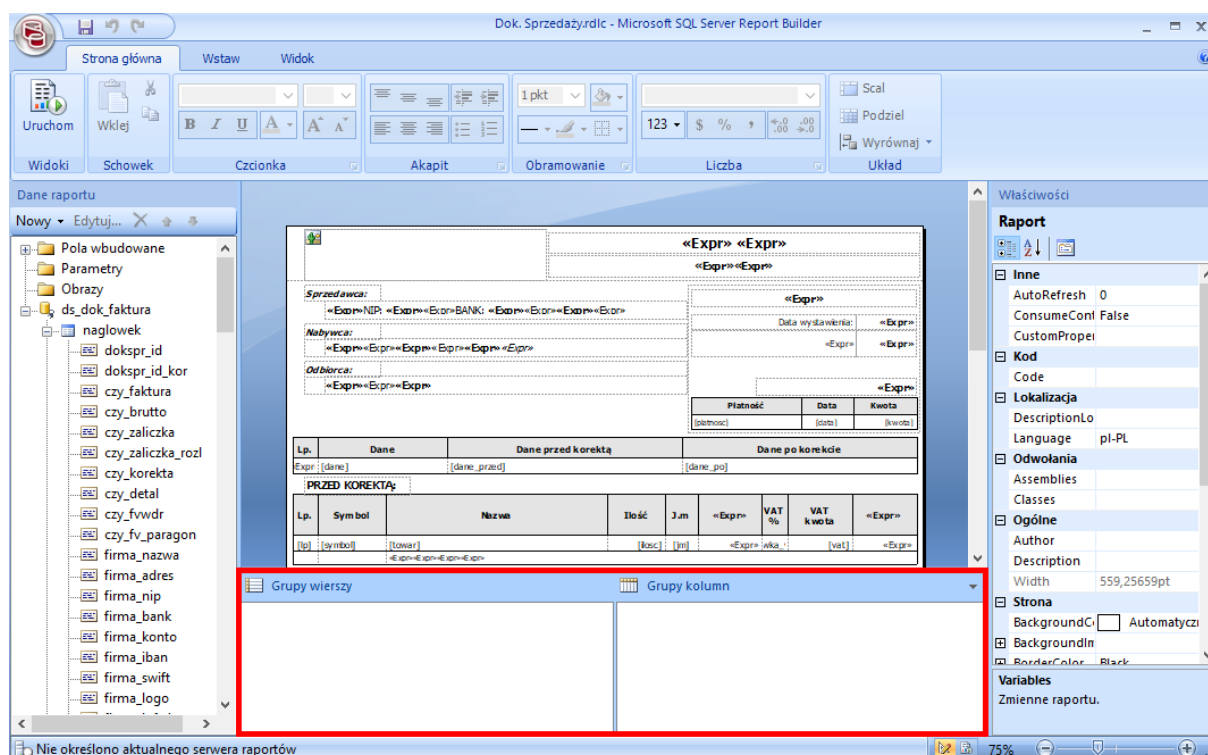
Dok. Sprzedaży.rdlc - Microsoft SQL Server Report Builder

Strona główna | Wstaw | Widok

Uruchom | Wklej | B I U A A A | 1pkt | 123 $ % , | Scal | Podziel | Wyrównaj

Widoki | Schowek | Czcionka | Akapit | Obramowanie | Liczba | Układ

Dane raportu

Nowy ▾ Edytuj...

Pola wbudowane
Parametry
Obrazy
ds_dok_faktura
naglowek
dokspr_id
dokspr_id_kor
czy_faktura
czy_brutto
czy_zaliczka
czy_zaliczka_rozl
czy_korekta
czy_detal
czy_fvwdr
czy_fv_paragon
firma_nazwa
firma_adres
firma_nip
firma_bank
firma_konto
firma_iban
firma_swift
firma_logo

«Expr» «Expr»
«Expr»«Expr»

Sprzedawca:
«Expr»NIP: «Expr»«Expr»BANK: «Expr»«Expr»«Expr»«Expr»
Nabywca:
«Expr»«Expr»«Expr»«Expr» Expr»«Expr»«Expr»
Odbiorca:
«Expr»«Expr»«Expr»

«Expr»
Data wystawienia: «Expr»
«Expr» «Expr»
«Expr»

| Płatność | Data | Kwota |
|---|---|---|
| [platnosc] | [data] | [kwota] |

| Lp. | Dane | Dane przed korektą | Dane po korekcie |
|---|---|---|---|
| Expr | [dane] | [dane_przed] | [dane_po] |

PRZED KOREKTĄ:

| Lp. | Symbol | Nazwa | Ilość | J.m | «Expr» | VAT % | VAT kwota | «Expr» |
|---|---|---|---|---|---|---|---|---|
| [lp] | [symbol] | [towar] | [ilosc] | [jm] | «Expr» | wka_ | [vat] | «Expr» |

«Expr»«Expr»«Expr»«Expr»

Grupy wierszy | Grupy kolumn

Właściwości
Raport

Inne
AutoRefresh 0
ConsumeConl False
CustomPropei
Kod
Code
Lokalizacja
DescriptionLo
Language pl-PL
Odwołania
Assemblies
Classes
Ogólne
Author
Description
Width 559,25659pt
Strona
BackgroundC Automatyczi
BackgroundIn
BorderColor Black

Variables
Zmienne raportu.

Nie określono aktualnego serwera raportów | 75%